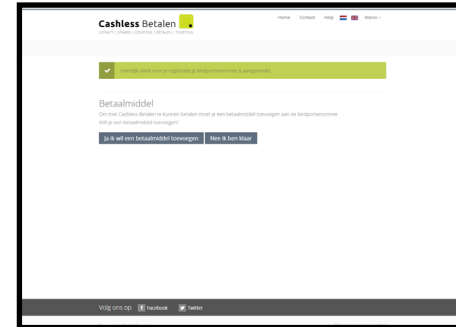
Cashless Betalen
LOYALTY | SPAREN | COUPONS | BETALEN | TICKETING

Home Contact Help Menu

Hartelijk dank voor je registratie je kindportemonnee is aangemaakt

Betaalmiddel

Om met Cashless Betalen te kunnen betalen moet je een betaalmiddel toevoegen aan de kindportemonnee
Wilt je een betaalmiddel toevoegen?

Ja ik wil een betaalmiddel toevoegen Nee ik ben klaar

Volg ons op: Facebook Twitter